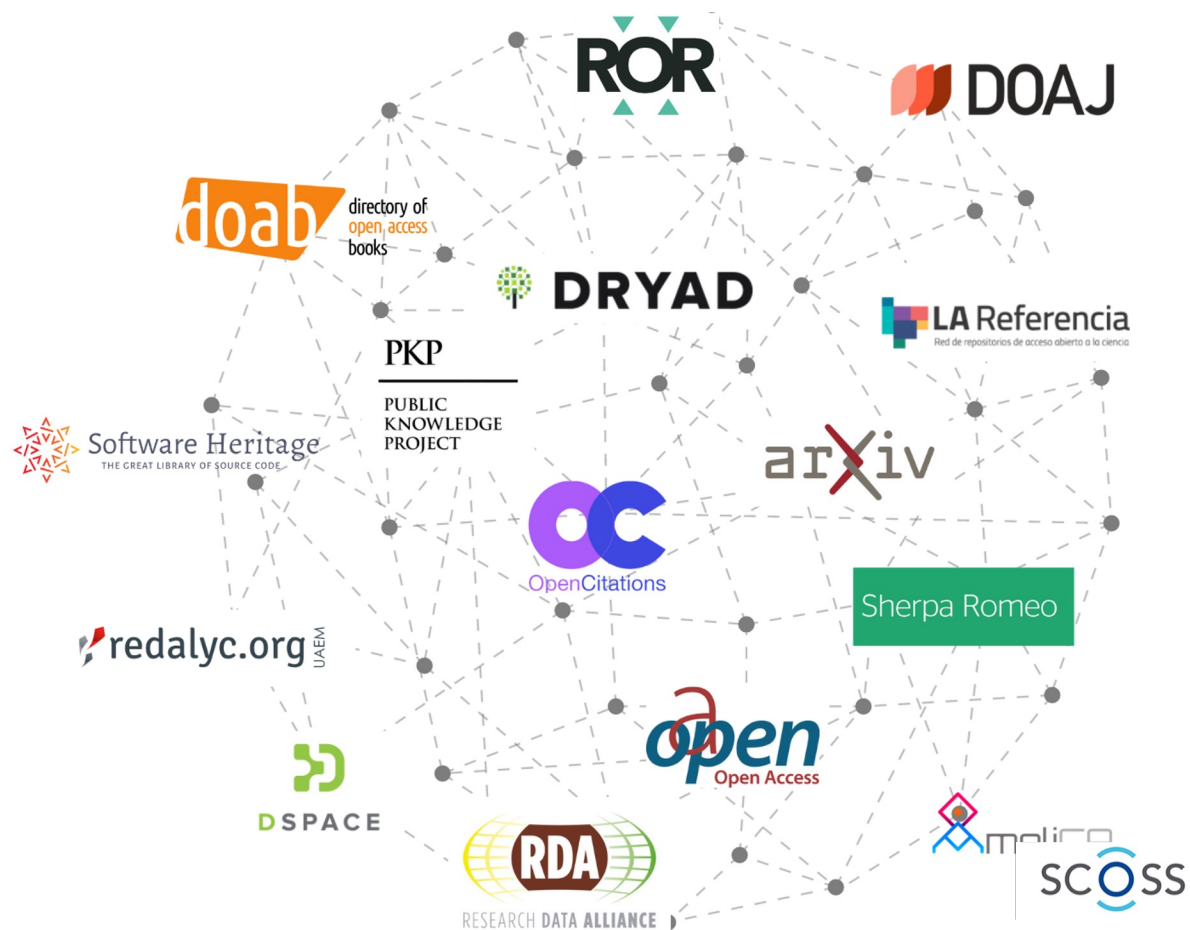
ROR

DOAJ

doab directory of open access books

DRYAD

LA Referencia
Red de repositorios de acceso abierto a la ciencia

PKP
PUBLIC KNOWLEDGE PROJECT

Software Heritage
THE GREAT LIBRARY OF SOURCE CODE

arXiv

OC
OpenCitations

Sherpa Romeo

redalyc.org UAEM

a open
Open Access

DSPACE

RDA
RESEARCH DATA ALLIANCE

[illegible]

SCOSS